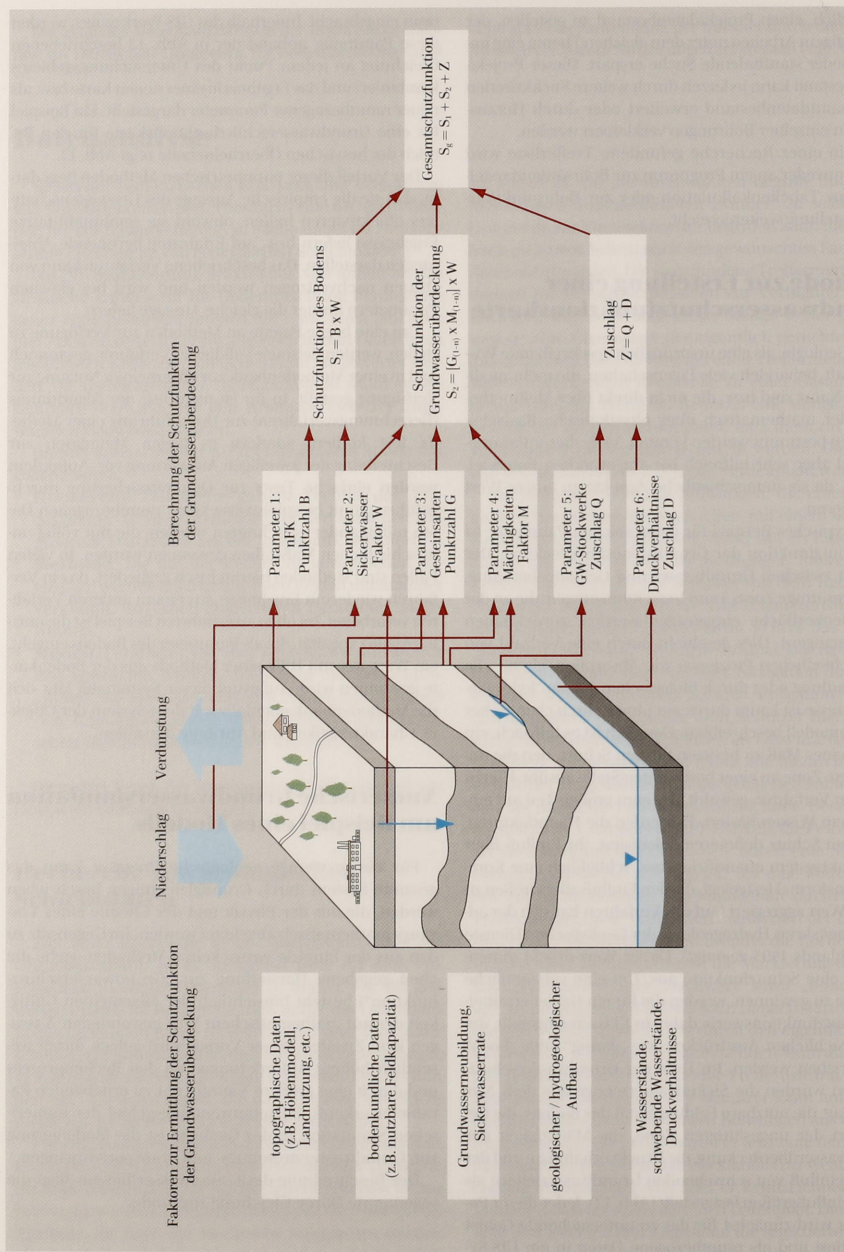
Faktoren zur Ermittlung der Schutzfunktion der Grundwasserüberdeckung

topographische Daten (z.B. Höhenmodell, Landnutzung, etc.)

bodenkundliche Daten (z.B. nutzbare Feldkapazität)

Grundwasserneubildung, Sickerwasserrate

geologischer / hydrogeologischer Aufbau

Wasserstände, schwebende Wasserstände, Druckverhältnisse

Niederschlag

Verdunstung

Berechnung der Schutzfunktion der Grundwasserüberdeckung

Parameter 1: nFK Punktzahl B

Parameter 2: Sickerwasser Faktor W

Parameter 3: Gesteinsarten Punktzahl G

Parameter 4: Mächtigkeiten Faktor M

Parameter 5: GW-Stockwerke Zuschlag Q

Parameter 6: Druckverhältnisse Zuschlag D

Schutzfunktion des Bodens $S_1 = B \times W$

Schutzfunktion der Grundwasserüberdeckung $S_2 = [G_{(1-n)} \times M_{(1-n)}] \times W$

Zuschlag $Z = Q + D$

Gesamtschutzfunktion $S_g = S_1 + S_2 + Z$